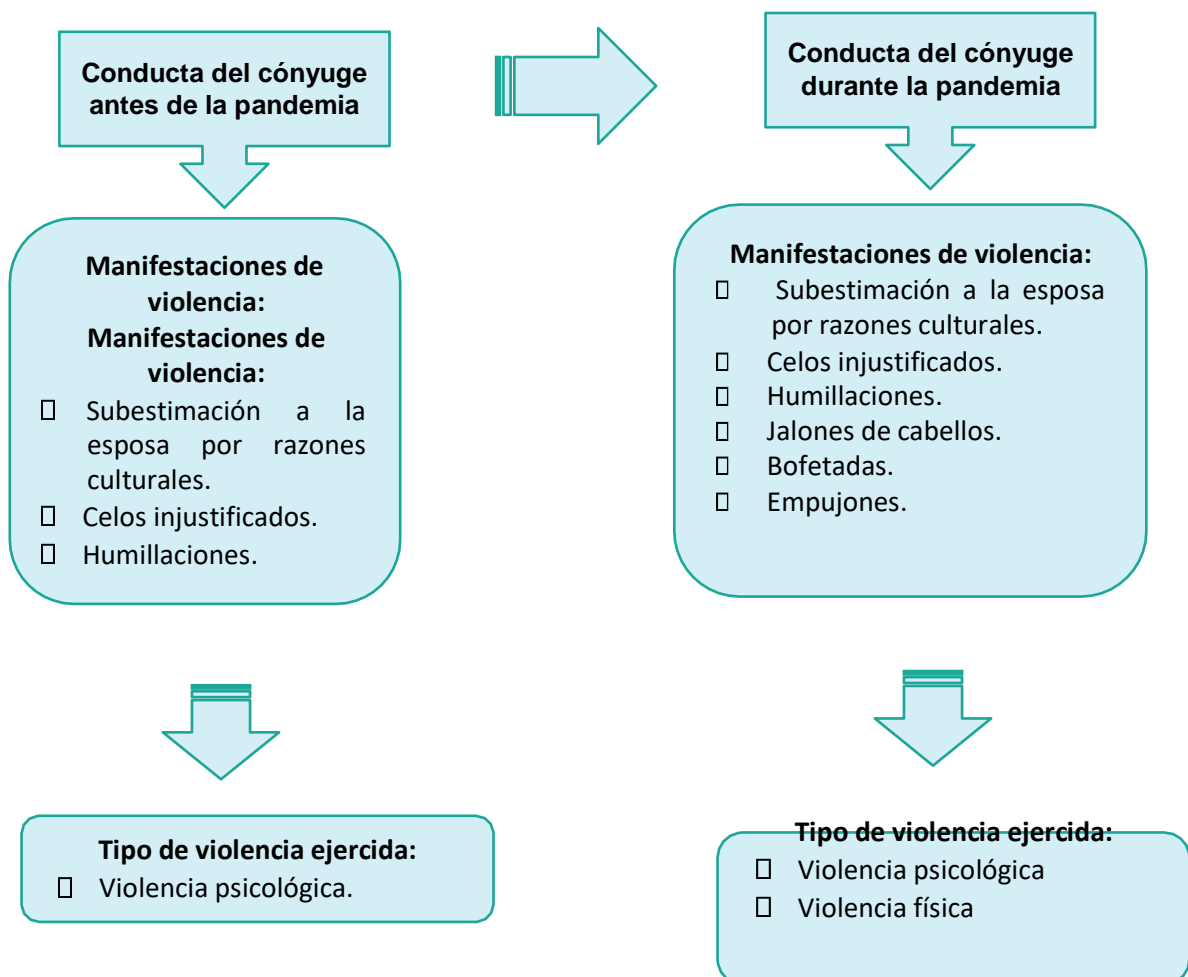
Conducta del cónyuge antes de la pandemia

Manifestaciones de violencia:
Manifestaciones de violencia:
 Subestimación a la esposa por razones culturales.
 Celos injustificados.
 Humillaciones.

Tipo de violencia ejercida:
 Violencia psicológica.

Conducta del cónyuge durante la pandemia

Manifestaciones de violencia:
 Subestimación a la esposa por razones culturales.
 Celos injustificados.
 Humillaciones.
 Jalones de cabellos.
 Bofetadas.
 Empujones.

Tipo de violencia ejercida:
 Violencia psicológica
 Violencia física